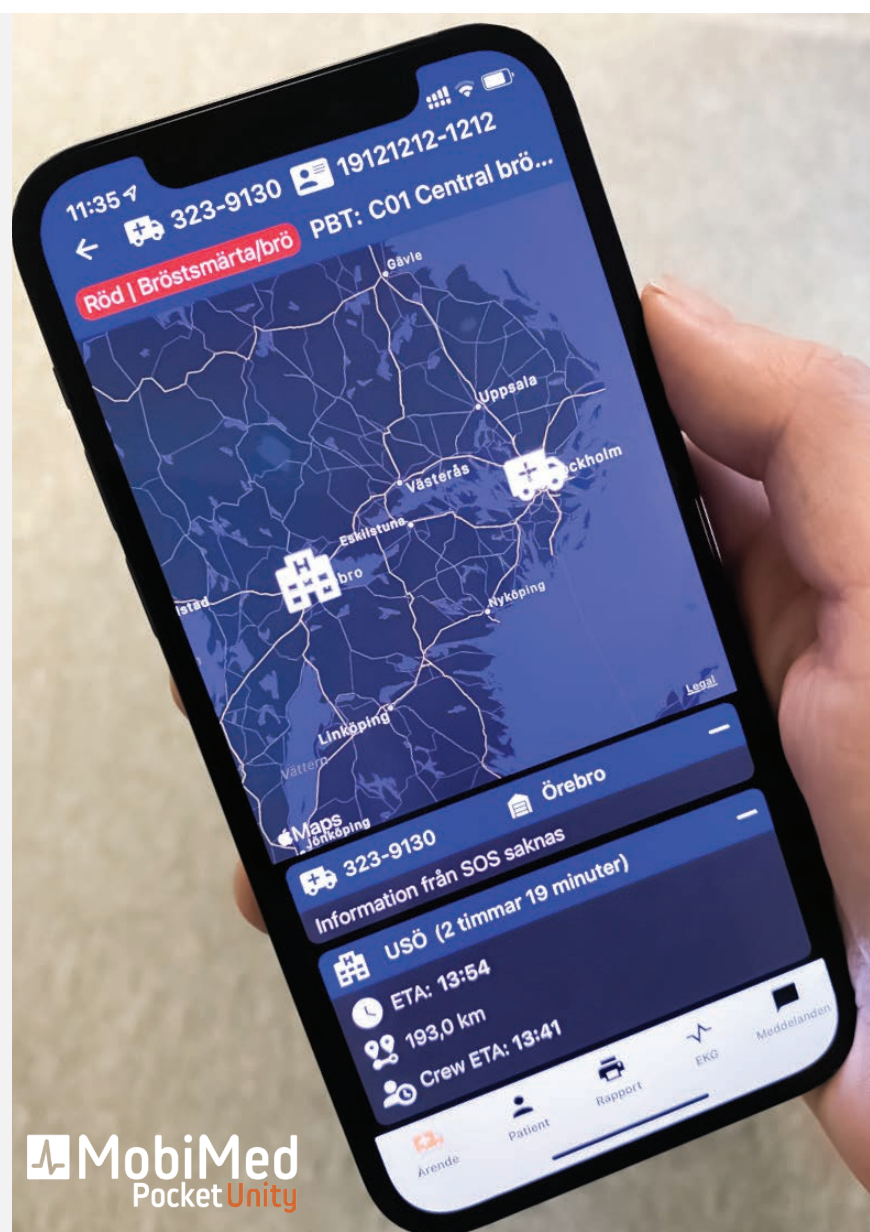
11:35

323-9130

19121212-1212

PBT: C01 Central brö...

Röd | Bröstsmärta/brö

Gävle

Uppsala

Västerås

ckholm

Eskilstuna

bro

Nyköping

lstad

Linköping

Vättern

Maps

Jönköping

Legal

Örebro

323-9130

Information från SOS saknas

Information från SOS saknas (2 timmar 19 minuter)

USÖ (2 timmar 19 minuter)

ETA: 13:54

193,0 km

Crew ETA: 13:41

Ärende

Patient

Rapport

EKG

Meddelanden

MobiMed

Pocket Unity